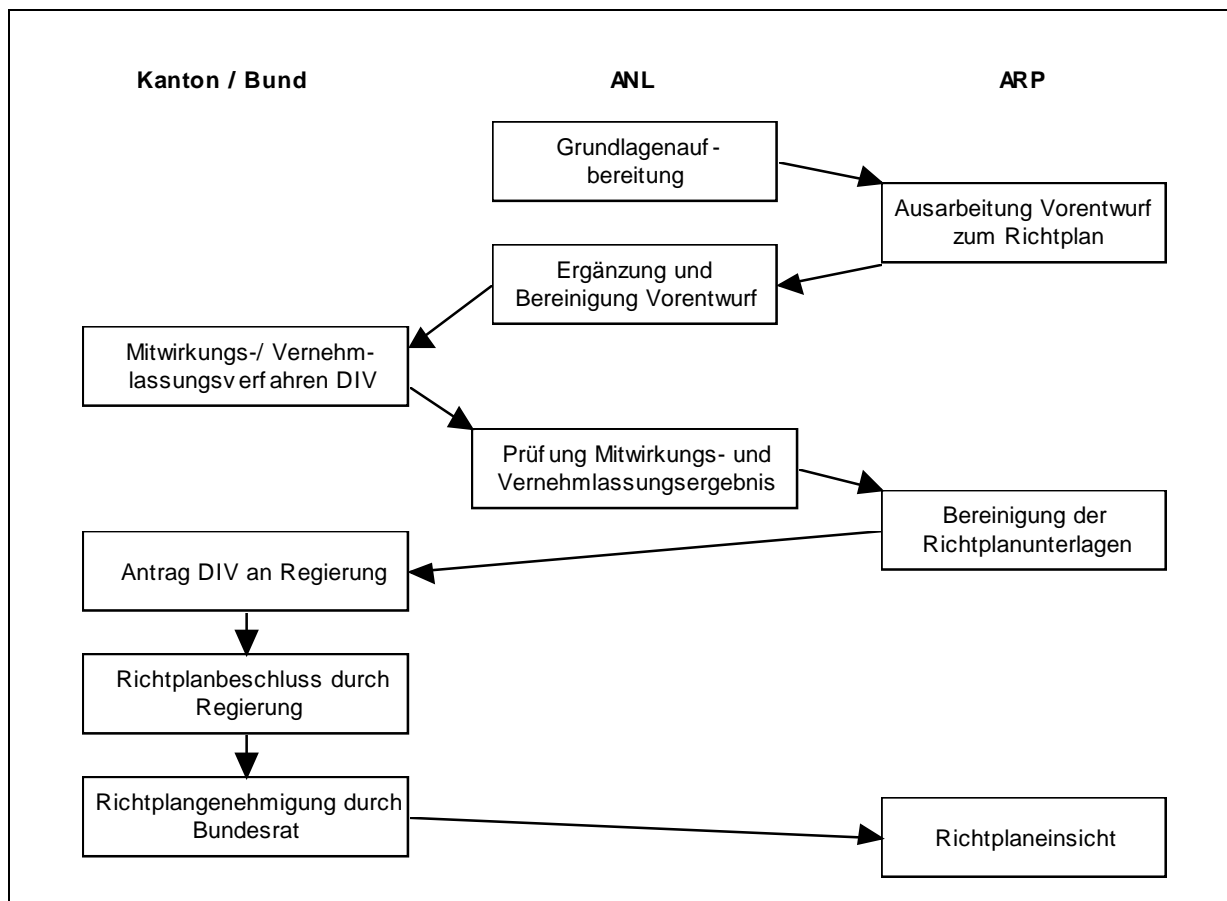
Kanton / Bund

ANL

ARP

Grundlagenaufbereitung

Ausarbeitung Vorentwurf zum Richtplan

Ergänzung und Bereinigung Vorentwurf

Mitwirkungs-/ Vernehmlassungsverfahren DIV

Prüfung Mitwirkungs- und Vernehmlassungsergebnis

Bereinigung der Richtplanunterlagen

Antrag DIV an Regierung

Richtplanbeschluss durch Regierung

Richtplangenehmigung durch Bundesrat

Richtplaneinsicht